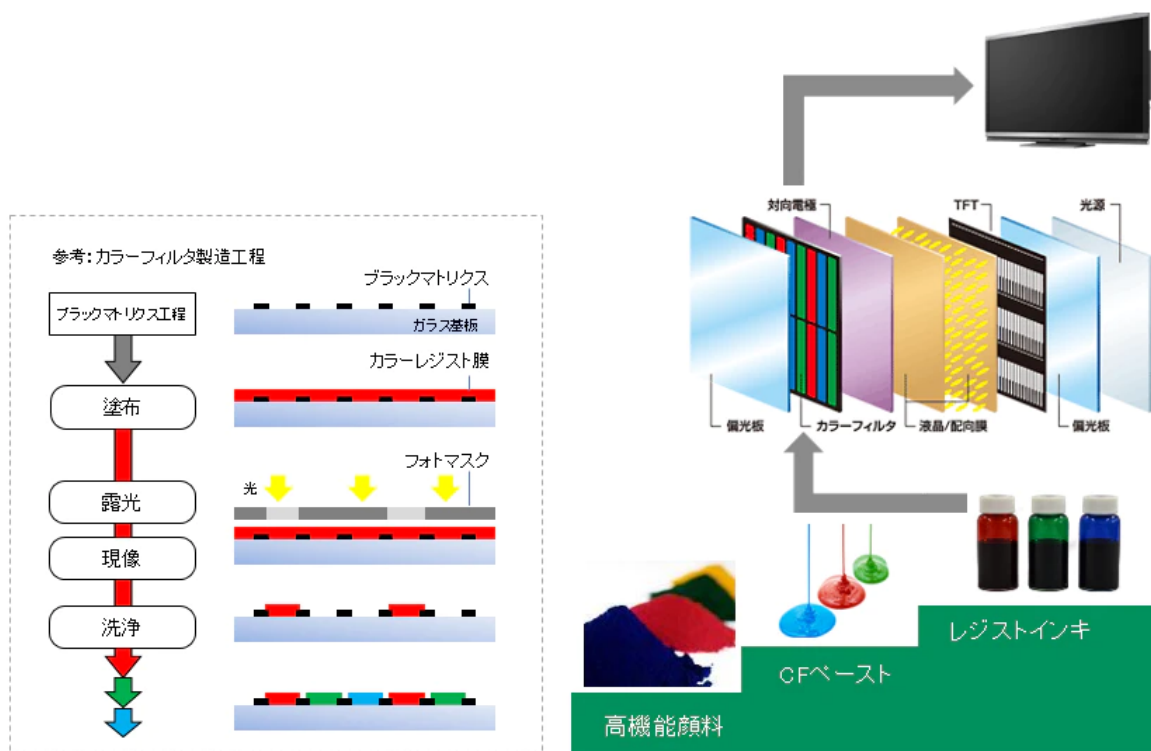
参考：カラーフィルタ製造工程

ブラックマトリクス工程

ブラックマトリクス

ガラス基板

塗布

カラーレジスト膜

露光

光

フォトマスク

現像

洗浄

対向電極

TFT

光源

偏光板

カラーフィルタ

液晶/配向膜

偏光板

レジストインキ

CFペースト

高機能顔料